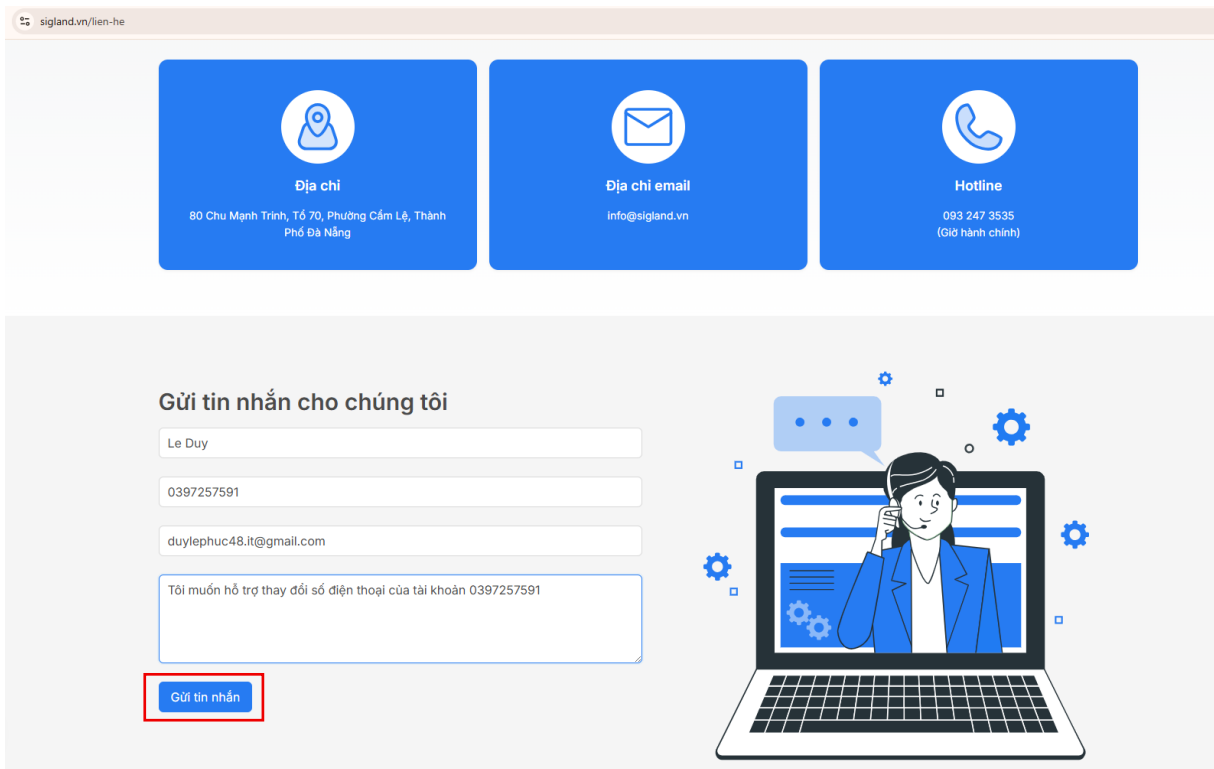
sigland.vn/lien-he

Địa chỉ

80 Chu Mạnh Trinh, Tổ 70, Phường Cẩm Lệ, Thành Phố Đà Nẵng

Địa chỉ email

info@sigland.vn

Hotline

093 247 3535
(Giờ hành chính)

Gửi tin nhắn cho chúng tôi

Le Duy

0397257591

duylephuc48.it@gmail.com

Tôi muốn hỗ trợ thay đổi số điện thoại của tài khoản 0397257591

Gửi tin nhắn